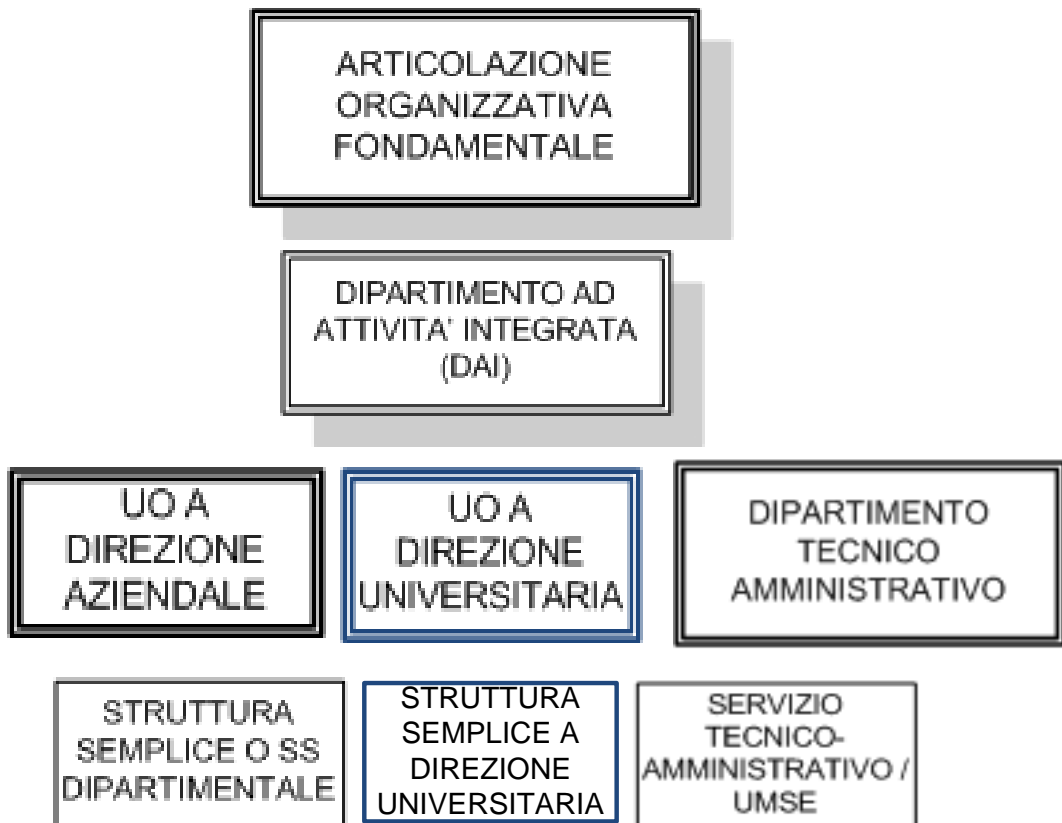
ARTICOLAZIONE ORGANIZZATIVA FONDAMENTALE

DIPARTIMENTO AD ATTIVITA' INTEGRATA (DAI)

UO A DIREZIONE AZIENDALE

UO A DIREZIONE UNIVERSITARIA

DIPARTIMENTO TECNICO AMMINISTRATIVO

STRUTTURA SEMPLICE O SS DIPARTIMENTALE

STRUTTURA SEMPLICE A DIREZIONE UNIVERSITARIA

SERVIZIO TECNICO-AMMINISTRATIVO / UMSE